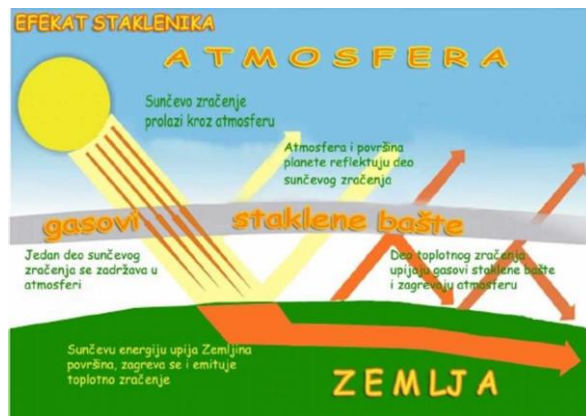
EFEKAT STAKLENIKA

ATMOSFERA

Sunčevo zračenje prolazi kroz atmosferu

Atmosfera i površina planete reflektuju deo sunčevog zračenja

gasovi staklene bašte

Jedan deo sunčevog zračenja se zadržava u atmosferi

Deo toplotnog zračenja upijaju gasovi staklene bašte i zagrevaju atmosferu

Sunčevu energiju upija Zemljina površina, zagreva se i emituje toplotno zračenje

ZEMLJA